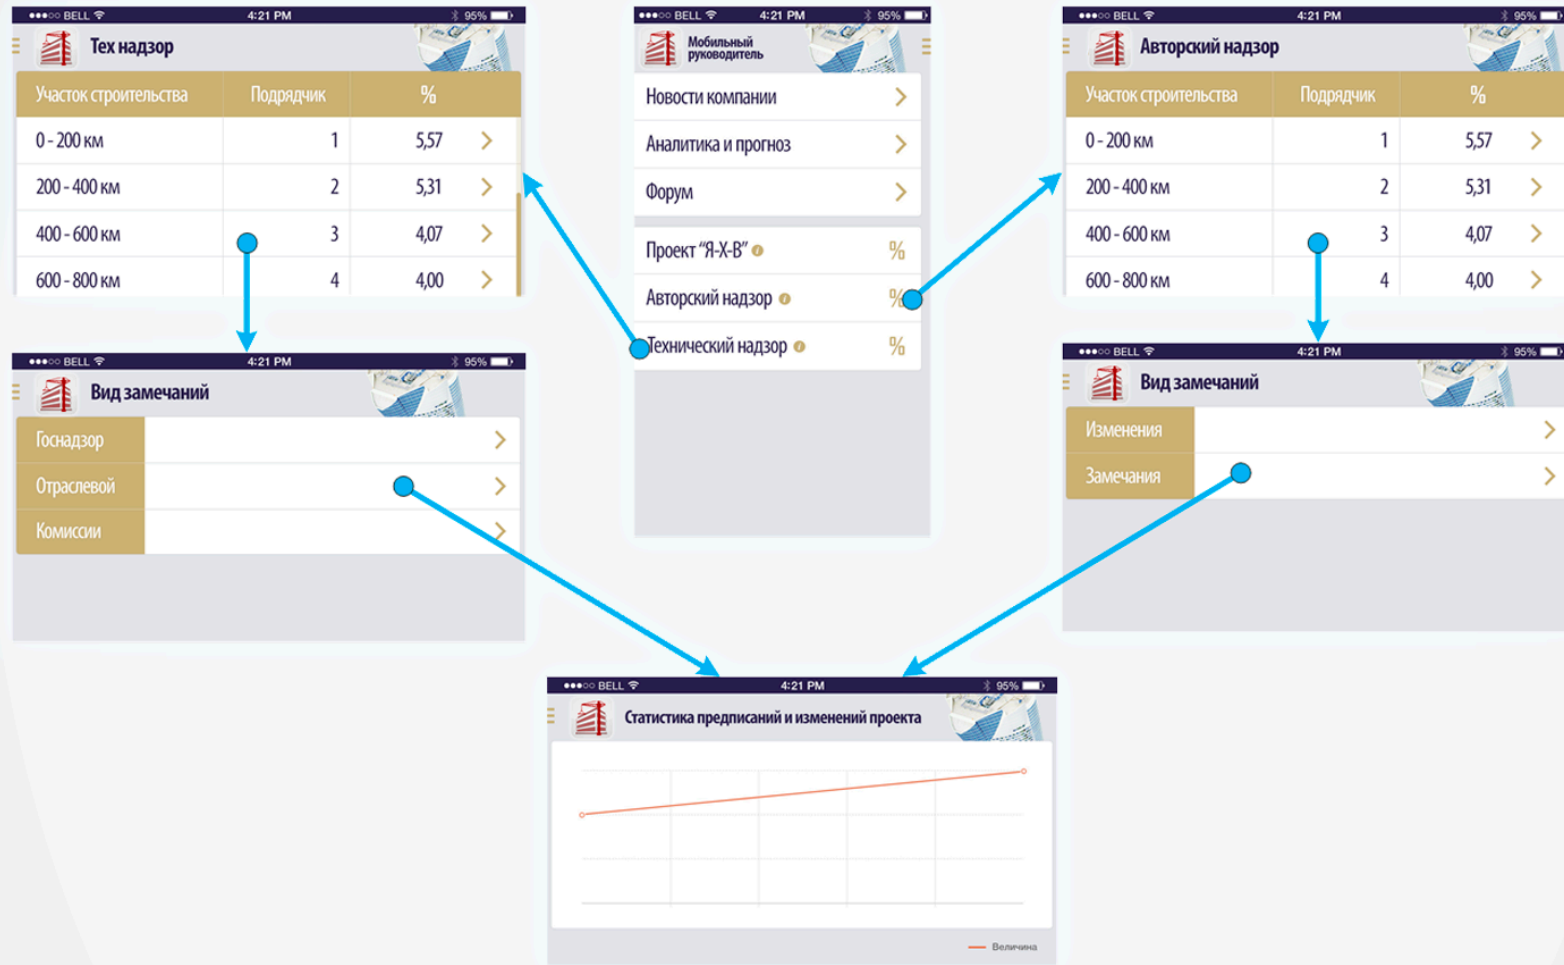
●●●○○ BELL 4:21 PM 95%

Тех надзор

| Участок строительства | Подрядчик | % |
|---|---|---|
| 0 - 200 км | 1 | 5,57 |
| 200 - 400 км | 2 | 5,31 |
| 400 - 600 км | 3 | 4,07 |
| 600 - 800 км | 4 | 4,00 |

●●●○○ BELL 4:21 PM 95%

Мобильный руководитель

Новости компании

Аналитика и прогноз

Форум

Проект "Я-Х-В" %

Авторский надзор %

Технический надзор %

●●●○○ BELL 4:21 PM 95%

Авторский надзор

| Участок строительства | Подрядчик | % |
|---|---|---|
| 0 - 200 км | 1 | 5,57 |
| 200 - 400 км | 2 | 5,31 |
| 400 - 600 км | 3 | 4,07 |
| 600 - 800 км | 4 | 4,00 |

●●●○○ BELL 4:21 PM 95%

Вид замечаний

Госнадзор

Отраслевой

Комиссии

●●●○○ BELL 4:21 PM 95%

Вид замечаний

Изменения

Замечания

●●●○○ BELL 4:21 PM 95%

Статистика предписаний и изменений проекта

Величина